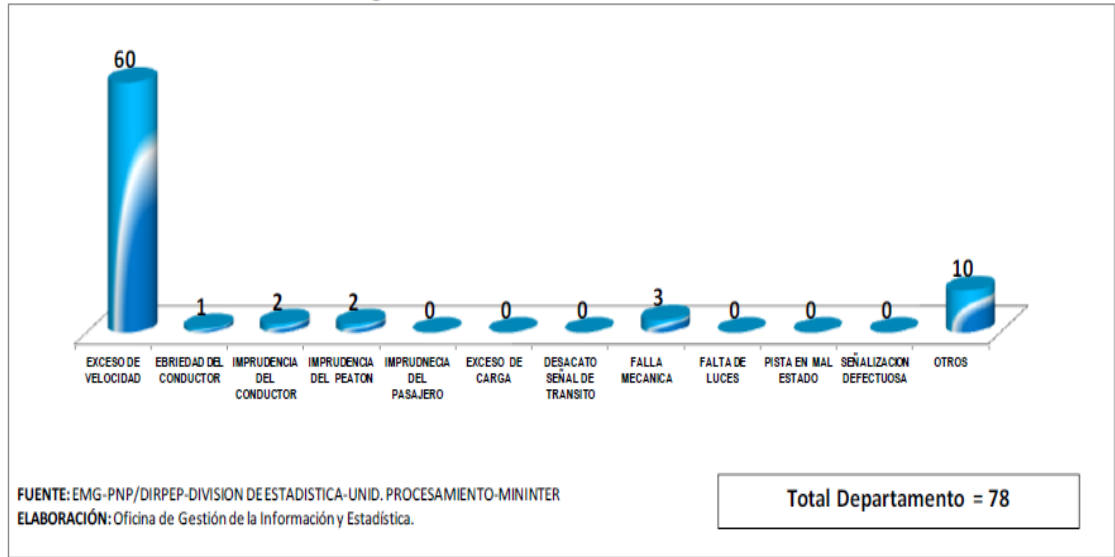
60

1

2

2

0

0

0

3

0

0

0

10

EXCESO DE VELOCIDAD

EBRIEDAD DEL CONDUCTOR

IMPRUDENCIA DEL CONDUCTOR

IMPRUDENCIA DEL PEATON

IMPRUDNECIA DEL PASAJERO

EXCESO DE CARGA

DESACATO SEÑAL DE TRANSITO

FALLA MECANICA

FALTA DE LUCES

PISTA EN MAL ESTADO

SEÑALIZACION DEFECTUOSA

OTROS

FUENTE: EMG-PNP/DIRPEP-DIVISION DE ESTADISTICA-UNID. PROCESAMIENTO-MININTER
ELABORACIÓN: Oficina de Gestión de la Información y Estadística.

Total Departamento = 78